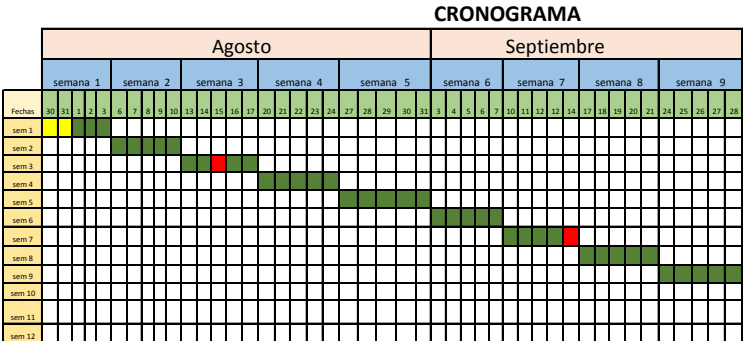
CRONOGRAMA

| | Agosto | | | | | | | | | | | | | | | | | | | | | | | | Septiembre | | | | | | | | | | | | | | | | | | | |
|---|---|---|---|---|---|---|---|---|---|---|---|---|---|---|---|---|---|---|---|---|---|---|---|---|---|---|---|---|---|---|---|---|---|---|---|---|---|---|---|---|---|---|---|---|
| | semana 1 | | | | | semana 2 | | | | | semana 3 | | | | | semana 4 | | | | | semana 5 | | | | | semana 6 | | | | | semana 7 | | | | | semana 8 | | | | | semana 9 | | | | |
| Fechas | 30 | 31 | 1 | 2 | 3 | 6 | 7 | 8 | 9 | 10 | 13 | 14 | 15 | 16 | 17 | 20 | 21 | 22 | 23 | 24 | 27 | 28 | 29 | 30 | 31 | 3 | 4 | 5 | 6 | 7 | 10 | 11 | 12 | 13 | 14 | 17 | 18 | 19 | 20 | 21 | 24 | 25 | 26 | 27 | 28 |
| sem 1 | | | | | | | | | | | | | | | | | | | | | | | | | | | | | | | | | | | | | | | | | | | | | |
| sem 2 | | | | | | | | | | | | | | | | | | | | | | | | | | | | | | | | | | | | | | | | | | | | | |
| sem 3 | | | | | | | | | | | | | | | | | | | | | | | | | | | | | | | | | | | | | | | | | | | | | |
| sem 4 | | | | | | | | | | | | | | | | | | | | | | | | | | | | | | | | | | | | | | | | | | | | | |
| sem 5 | | | | | | | | | | | | | | | | | | | | | | | | | | | | | | | | | | | | | | | | | | | | | |
| sem 6 | | | | | | | | | | | | | | | | | | | | | | | | | | | | | | | | | | | | | | | | | | | | | |
| sem 7 | | | | | | | | | | | | | | | | | | | | | | | | | | | | | | | | | | | | | | | | | | | | | |
| sem 8 | | | | | | | | | | | | | | | | | | | | | | | | | | | | | | | | | | | | | | | | | | | | | |
| sem 9 | | | | | | | | | | | | | | | | | | | | | | | | | | | | | | | | | | | | | | | | | | | | | |
| sem 10 | | | | | | | | | | | | | | | | | | | | | | | | | | | | | | | | | | | | | | | | | | | | | |
| sem 11 | | | | | | | | | | | | | | | | | | | | | | | | | | | | | | | | | | | | | | | | | | | | | |
| sem 12 | | | | | | | | | | | | | | | | | | | | | | | | | | | | | | | | | | | | | | | | | | | | | |